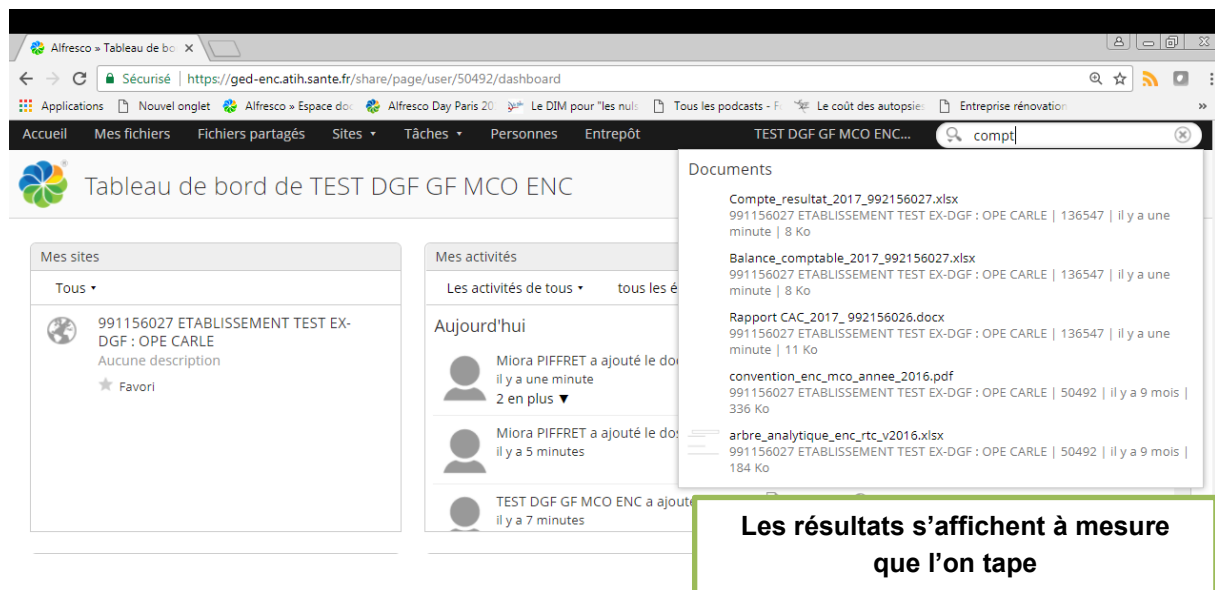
Alfresco » Tableau de bo

Sécurisé | https://ged-enc.atih.sante.fr/share/page/user/50492/dashboard

Applications | Nouvel onglet | Alfresco » Espace doc | Alfresco Day Paris 20 | Le DIM pour "les nuls | Tous les podcasts - F | Le coût des autopsies | Entreprise rénovation

Accueil | Mes fichiers | Fichiers partagés | Sites ▾ | Tâches ▾ | Personnes | Entrepôt | TEST DGF GF MCO ENC... | compt

Tableau de bord de TEST DGF GF MCO ENC

Mes sites

Tous ▾

991156027 ETABLISSEMENT TEST EX-DGF : OPE CARLE
Aucune description
Favori

Mes activités

Les activités de tous ▾ | tous les é

Aujourd'hui

Miora PIFFRET a ajouté le do
il y a une minute
2 en plus ▼

Miora PIFFRET a ajouté le do
il y a 5 minutes

TEST DGF GF MCO ENC a ajouté
il y a 7 minutes

Documents

Compte_resultat_2017_992156027.xlsx
991156027 ETABLISSEMENT TEST EX-DGF : OPE CARLE | 136547 | il y a une minute | 8 Ko

Balance_comptable_2017_992156027.xlsx
991156027 ETABLISSEMENT TEST EX-DGF : OPE CARLE | 136547 | il y a une minute | 8 Ko

Rapport CAC_2017_ 992156026.docx
991156027 ETABLISSEMENT TEST EX-DGF : OPE CARLE | 136547 | il y a une minute | 11 Ko

convention_enc_mco_annee_2016.pdf
991156027 ETABLISSEMENT TEST EX-DGF : OPE CARLE | 50492 | il y a 9 mois | 336 Ko

arbre_analytique_enc_rtc_v2016.xlsx
991156027 ETABLISSEMENT TEST EX-DGF : OPE CARLE | 50492 | il y a 9 mois | 184 Ko

Les résultats s'affichent à mesure que l'on tape